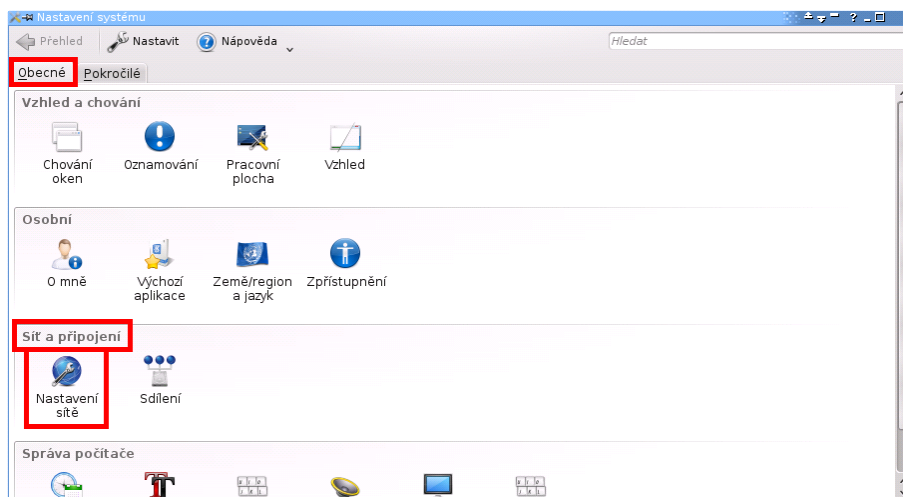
Nastavení systému

Přehled
Nastavit
Nápověda
Hledat

Obecné
Pokročilé

Vzhled a chování

Chování oken
Oznamování
Pracovní plocha
Vzhled

Osobní

O mně
Výchozí aplikace
Země/region a jazyk
Zpřístupnění

Síť a připojení

Nastavení sítě
Sdílení

Správa počítače